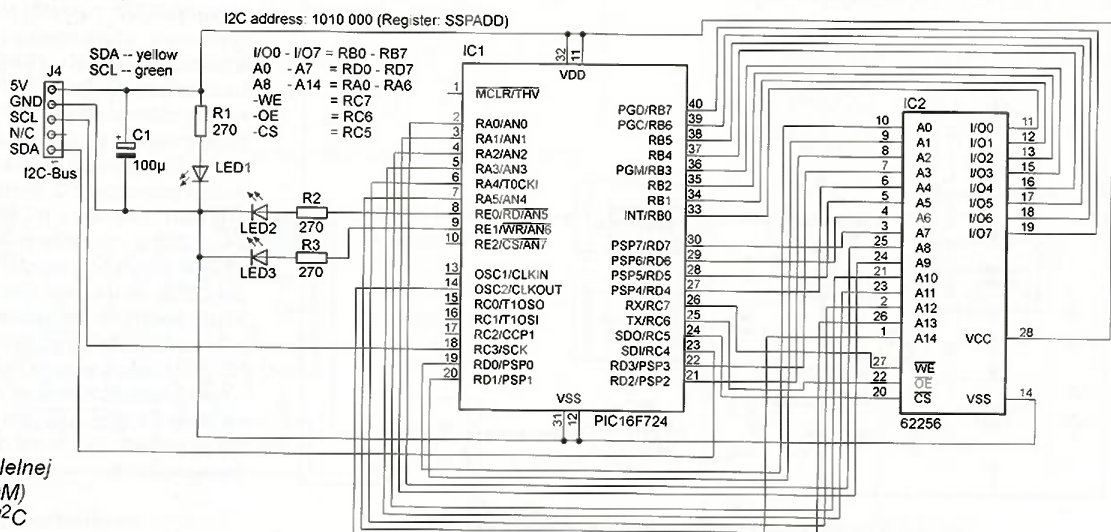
I2C address: 1010 000 (Register: SSPADD)

SDA -- yellow
SCL -- green

I/O0 - I/O7 = RB0 - RB7
A0 - A7 = RD0 - RD7
A8 - A14 = RA0 - RA6
-WE = RC7
-OE = RC6
-CS = RC5

5V
GND
SCL
N/C
SDA
J4
I2C-Bus

C1
100µ

R1
270

LED1

LED2
R2
270

LED3
R3
270

IC1
32 11
VDD
1 $\overline{MCLR}$/THV
2 RA0/AN0
3 RA1/AN1
4 RA2/AN2
5 RA3/AN3
6 RA4/T0CKI
7 RA5/AN4
8 RE0/$\overline{RD}$/AN5
9 RE1/$\overline{WR}$/AN6
10 RE2/$\overline{CS}$/AN7
13 OSC1/CLKIN
14 OSC2/CLKOUT
15 RC0/T1OSO
16 RC1/T1OSI
17 RC2/CCP1
18 RC3/SCK
19 RD0/PSP0
20 RD1/PSP1
PGD/RB7 40
PGC/RB6 39
RB5 38
RB4 37
PGM/RB3 36
RB2 35
RB1 34
INT/RB0 33
PSP7/RD7 30
PSP6/RD6 29
PSP5/RD5 28
PSP4/RD4 27
RX/RC7 26
TX/RC6 25
SDO/RC5 24
SDI/RC4 23
RD3/PSP3 22
RD2/PSP2 21
VSS
31 12
PIC16F724

IC2
10 A0
9 A1
8 A2
7 A3
6 A4
5 A5
4 A6
3 A7
25 A8
24 A9
21 A10
23 A11
2 A12
26 A13
1 A14
27 $\overline{WE}$
22 $\overline{OE}$
20 $\overline{CS}$
I/O0 11
I/O1 12
I/O2 13
I/O3 15
I/O4 16
I/O5 17
I/O6 18
I/O7 19
VCC 28
VSS 14
62256

lelnej
M)
$^2C$